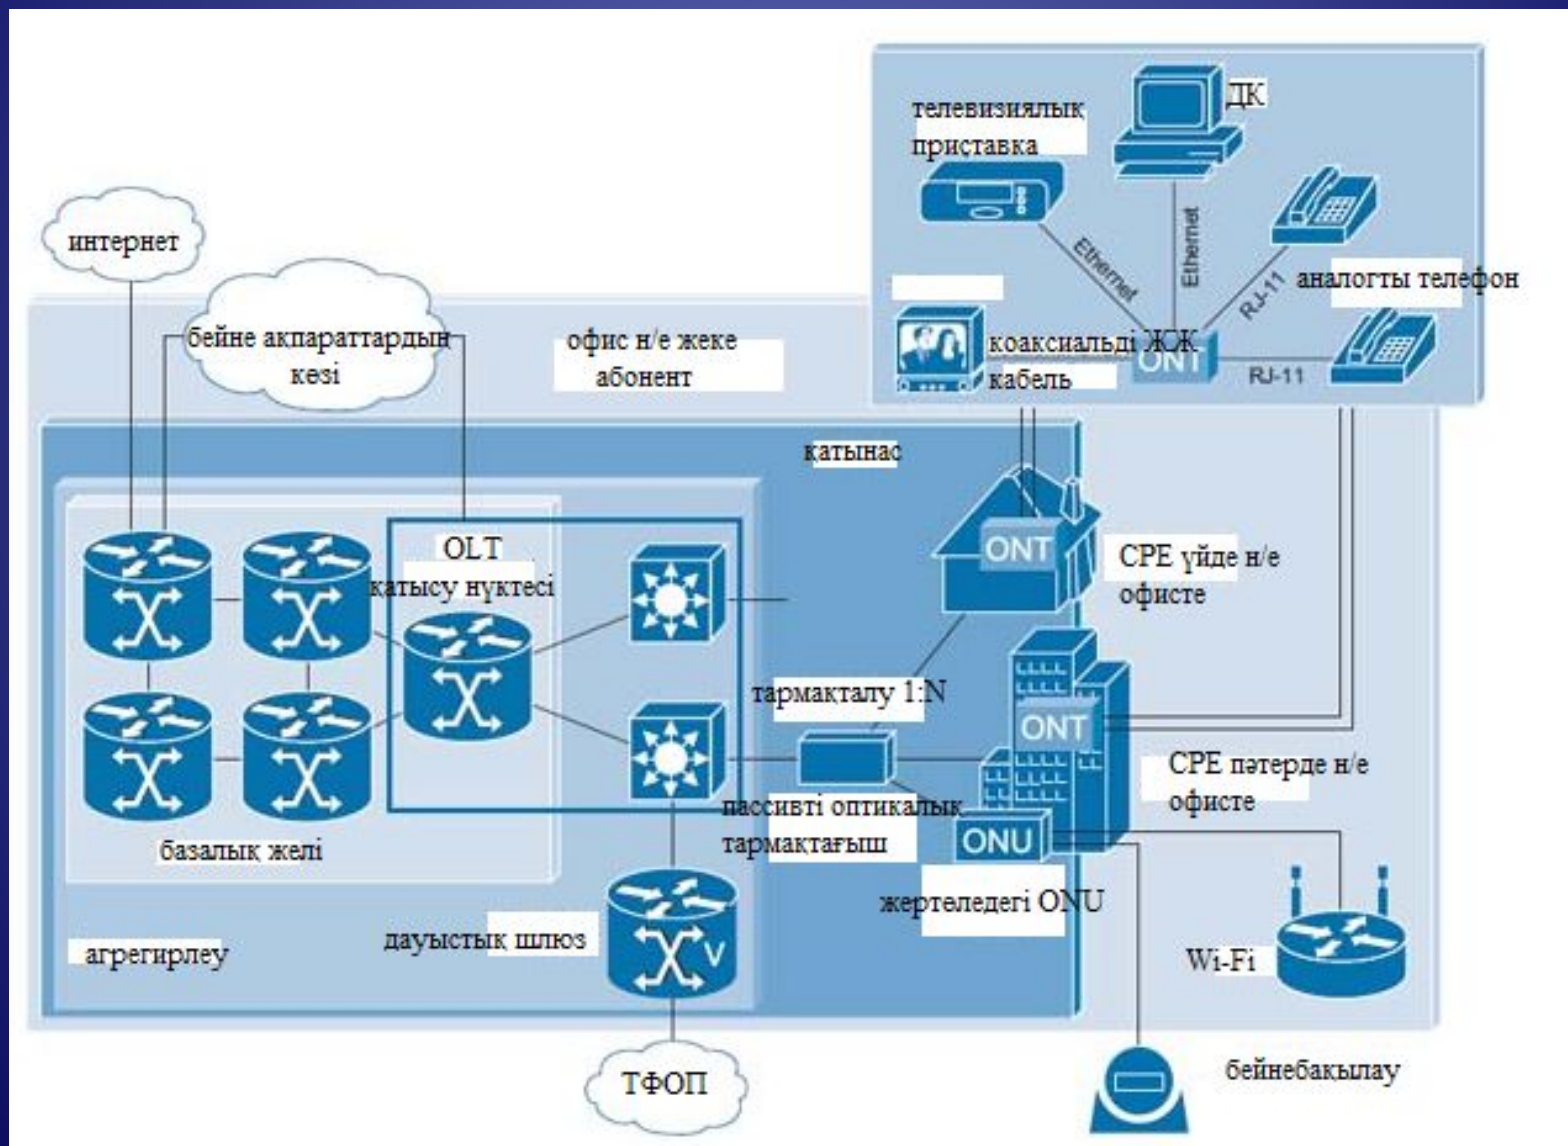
телевизиялық приставка

ДК

Ethernet

Ethernet

RJ-11

аналогты телефон

коаксиальді ЖЖ кабель

ONT

RJ-11

интернет

бейне ақпараттардың көзі

офис н/е жеке абонент

қатынас

OLT
қатысу нүктесі

ONT

CPE үйде н/е офисте

тармақталу 1:N

ONT

CPE пәтерде н/е офисте

пассивті оптикалық тармақтағыш

ONU

базалық желі

жертөледегі ONU

дауыстық шлюз

агрегирлеу

Wi-Fi

ТФОП

бейнебақылау